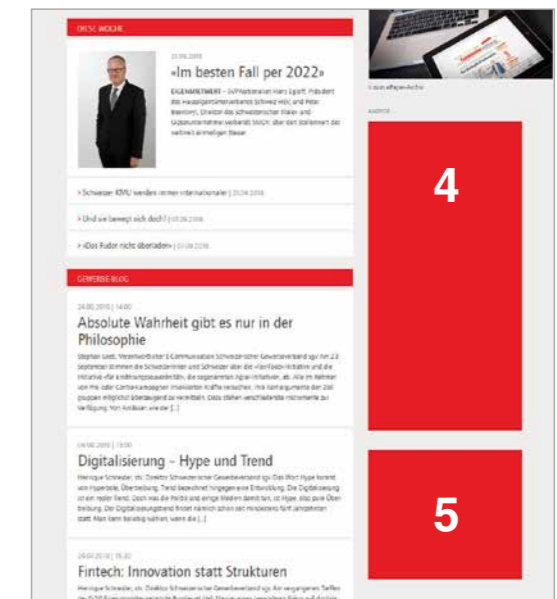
DIESE WOCHE

23.09.2016

«Im besten Fall per 2022»

EIGENMIETWERT – SVP-Nationalrat Hans Egloff, Präsident des Hauseigentümerverbands Schweiz HEV, und Peter Brenner, Direktor des Schweizerischen Mieter- und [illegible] über den Stellenwert des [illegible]

» Schweizer KMU werden immer internationaler | 23.09.2016

» Und sie bewegt sich doch! | 07.09.2016

» «Das Ruder nicht überladen» | 07.09.2016

GEWERBE-BLOG

24.09.2016 | 14:00

Absolute Wahrheit gibt es nur in der Philosophie

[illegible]

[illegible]

Digitalisierung – Hype und Trend

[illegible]

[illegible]

Fintech: Innovation statt Strukturen

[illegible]

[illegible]

4

5